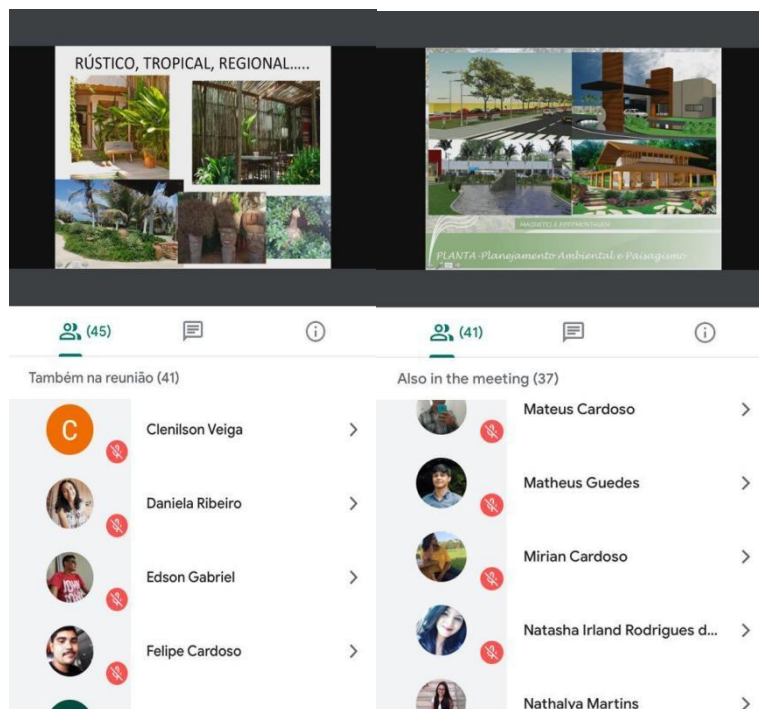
RÚSTICO, TROPICAL, REGIONAL.....

(45)

Também na reunião (41)

C

Clenilson Veiga

Daniela Ribeiro

Edson Gabriel

Felipe Cardoso

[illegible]

PLANTA -Planejamento Ambiental e Paisagismo

(41)

Also in the meeting (37)

Mateus Cardoso

Matheus Guedes

Mirian Cardoso

Natasha Irland Rodrigues d...

Nathalya Martins